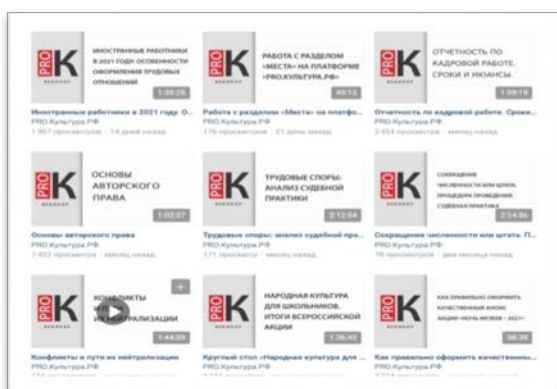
PRO K ВЕБИНАР
ИНОСТРАННЫЕ РАБОТНИКИ В 2021 ГОДУ: ОСОБЕННОСТИ ОФОРМЛЕНИЯ ТРУДОВЫХ ОТНОШЕНИЙ
1:39:25
Иностранные работники в 2021 году. О...
PRO.Культура.РФ
1 907 просмотров · 14 дней назад

PRO K ВЕБИНАР
РАБОТА С РАЗДЕЛОМ «МЕСТА» НА ПЛАТФОРМЕ «PRO.КУЛЬТУРА.РФ»
40:13
Работа с разделом «Места» на платфо...
PRO.Культура.РФ
176 просмотров · 21 день назад

PRO K ВЕБИНАР
ОТЧЕТНОСТЬ ПО КАДРОВОЙ РАБОТЕ. СРОКИ И НЮАНСЫ.
1:59:19
Отчетность по кадровой работе. Сроки...
PRO.Культура.РФ
2 494 просмотра · месяц назад

PRO K ВЕБИНАР
ОСНОВЫ АВТОРСКОГО ПРАВА
1:03:37
Основы авторского права
PRO.Культура.РФ
7 422 просмотра · месяц назад

PRO K ВЕБИНАР
ТРУДОВЫЕ СПОРЫ: АНАЛИЗ СУДЕБНОЙ ПРАКТИКИ
2:12:54
Трудовые споры: анализ судебной пра...
PRO.Культура.РФ
171 просмотр · месяц назад

PRO K ВЕБИНАР
СОКРАЩЕНИЕ ЧИСЛЕННОСТИ ИЛИ ШТАТА. ПРОЦЕДУРА ПРОВЕДЕНИЯ. СУДЕБНАЯ ПРАКТИКА
2:14:36
Сокращение численности или штата. П...
PRO.Культура.РФ
78 просмотров · два месяца назад

PRO K ВЕБИНАР
КОНФЛИКТЫ И ПУТИ ИХ НЕЙТРАЛИЗАЦИИ
+
1:44:59
Конфликты и пути их нейтрализации
PRO.Культура.РФ
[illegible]

PRO K ВЕБИНАР
НАРОДНАЯ КУЛЬТУРА ДЛЯ ШКОЛЬНИКОВ. ИТОГИ ВСЕРОССИЙСКОЙ АКЦИИ
1:36:42
Круглый стол «Народная культура для ...
PRO.Культура.РФ
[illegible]

PRO K ВЕБИНАР
КАК ПРАВИЛЬНО ОФОРМИТЬ КАЧЕСТВЕННЫЙ АНОНС АКЦИИ «НОЧЬ МУЗЕЕВ – 2021»
38:38
Как правильно оформить качественны...
PRO.Культура.РФ
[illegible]